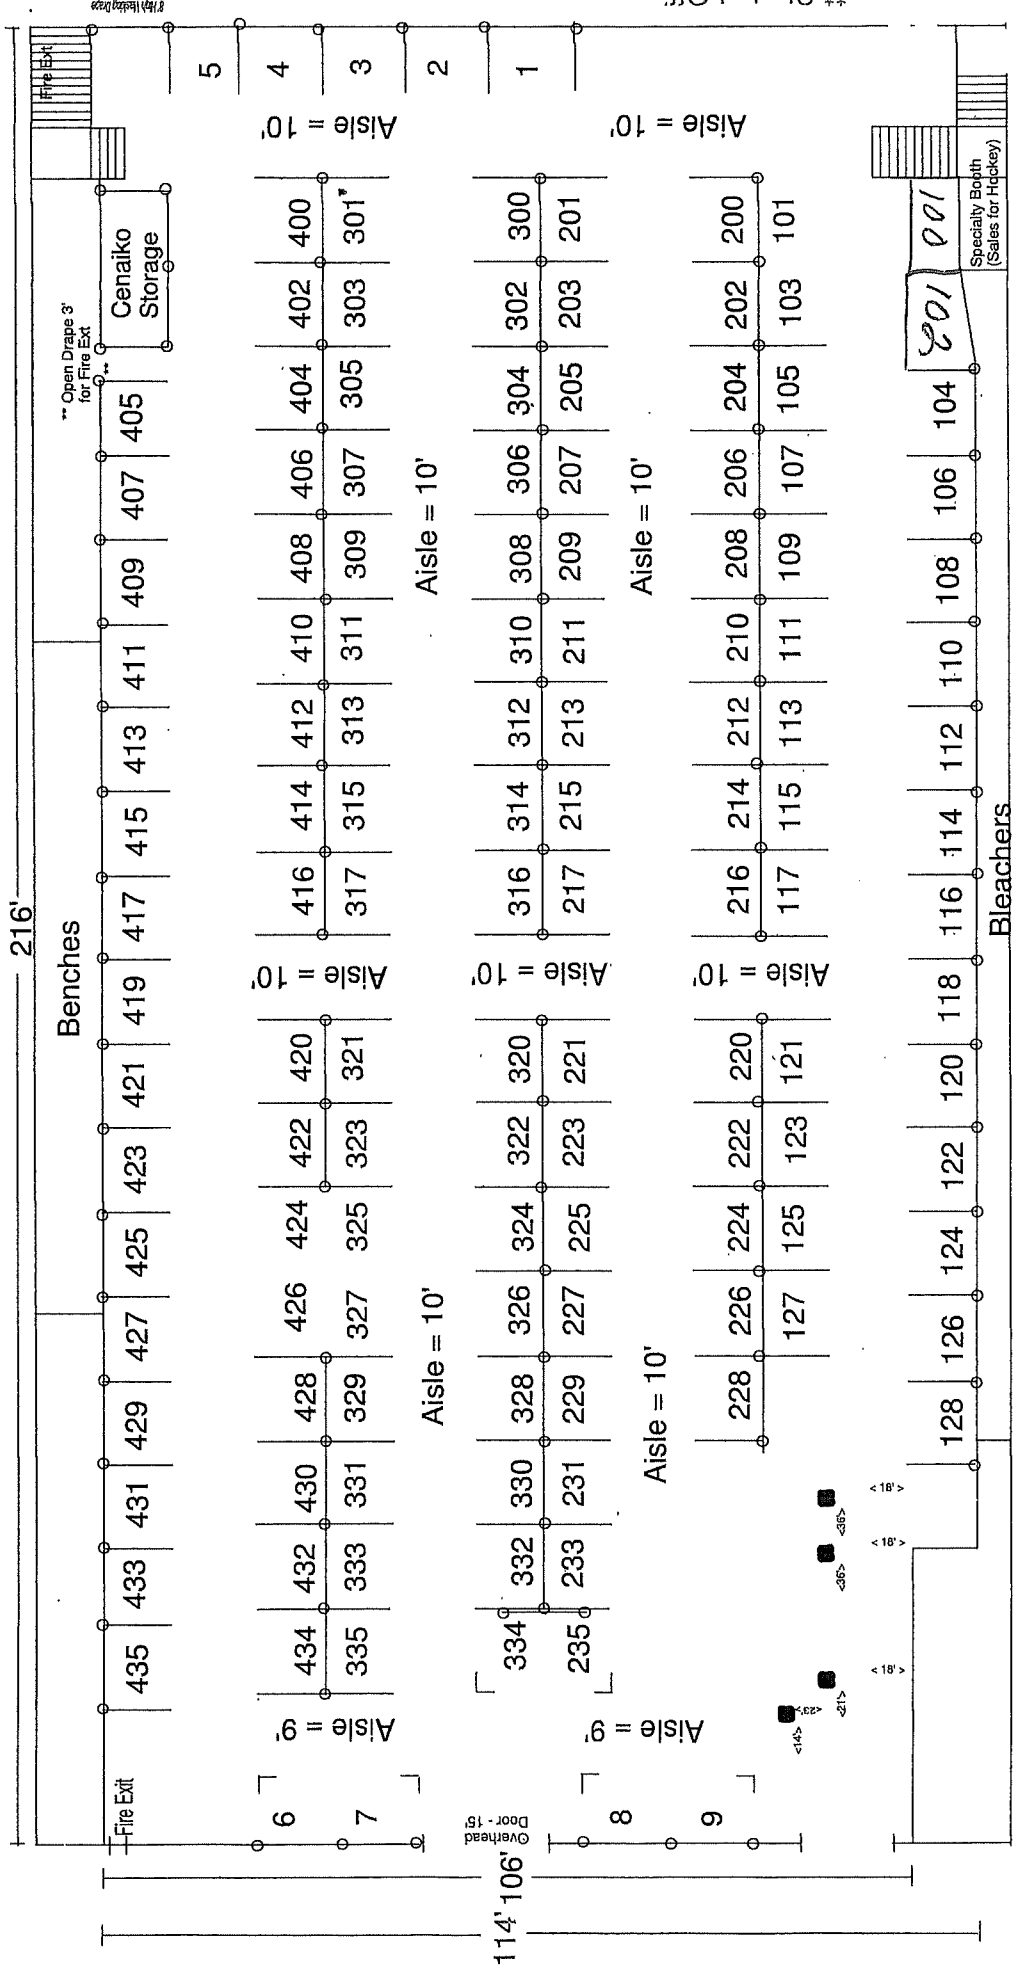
216'
Fire Exit
Benches
5
4
3
2
1
Aisle = 10'
Aisle = 10'
Cenaiko Storage
** Open Drape 3' for Fire Exit
400
301*
300
201
200
101
402
303
302
203
202
103
404
305
304
205
204
105
406
307
306
207
206
107
408
309
308
209
208
109
410
311
310
211
210
111
412
313
312
213
212
113
414
315
314
215
214
115
416
317
316
217
216
117
Aisle = 10'
Aisle = 10'
Aisle = 10'
Aisle = 10'
Aisle = 10'
420
321
320
221
220
121
422
323
322
223
222
123
424
325
324
225
224
125
426
327
326
227
226
127
428
329
328
229
228
Aisle = 10'
Aisle = 10'
430
331
330
231
432
333
332
233
434
335
334
235
Aisle = 9'
Aisle = 9'
405
407
409
411
413
415
417
419
421
423
425
427
429
431
433
435
Fire Exit
6
7
Overhead Door - 15'
8
9
001
Specialty Booth (Sales for Hockey)
002
104
106
108
110
112
114
116
118
120
122
124
126
128
Bleachers
< 18' >
< 18' >
< 18' >
<36>
<36>
<21>
<23>
<14>
106'
114'